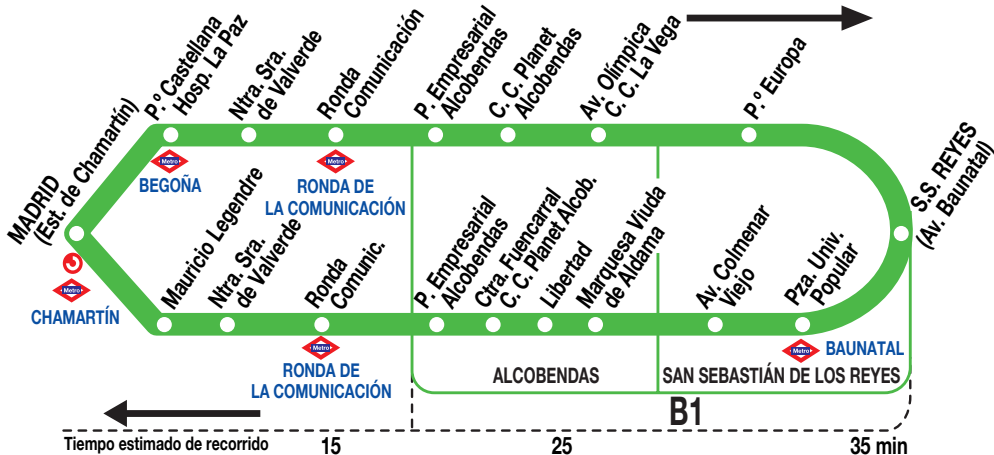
MADRID
(Est. de Chamartín)

Metro
CHAMARTÍN

P.º Castellana
Hosp. La Paz

Metro
BEGOÑA

Ntra. Sra.
de Valverde

Ronda
Comunicación

Metro
RONDA DE
LA COMUNICACIÓN

P. Empresarial
Alcobendas

C. C. Planet
Alcobendas

Av. Olímpica
C. C. La Vega

P.º Europa

S.S. REYES
(Av. Baunatal)

Mauricio Legendre

Ntra. Sra.
de Valverde

Ronda
Comunic.

Metro
RONDA DE
LA COMUNICACIÓN

P. Empresarial
Alcobendas

Ctra. Fuencarral
C. C. Planet Alcob.

Libertad

Marquesa Viuda
de Aldama

Av. Colmenar
Viejo

Pza. Univ.
Popular

Metro
BAUNATAL

ALCOBENDAS

SAN SEBASTIÁN DE LOS REYES

B1

Tiempo estimado de recorrido 15 25 35 min